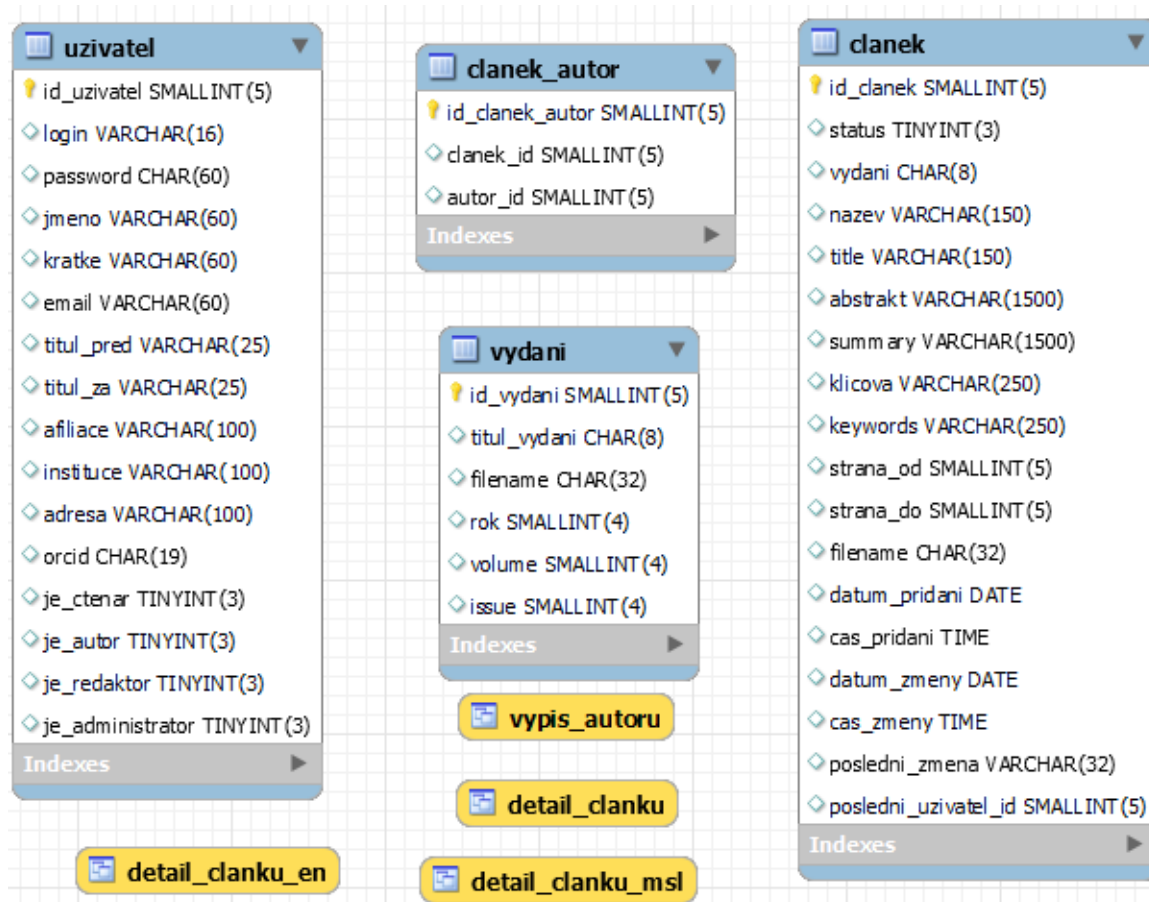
uzivatel
id_uzivatel SMALLINT(5)
login VARCHAR(16)
password CHAR(60)
jmeno VARCHAR(60)
kratke VARCHAR(60)
email VARCHAR(60)
titul_pred VARCHAR(25)
titul_za VARCHAR(25)
afiliace VARCHAR(100)
instituce VARCHAR(100)
adresa VARCHAR(100)
orcid CHAR(19)
je_ctenar TINYINT(3)
je_autor TINYINT(3)
je_redaktor TINYINT(3)
je_administrator TINYINT(3)
Indexes

clanek_autor
id_clanek_autor SMALLINT(5)
clanek_id SMALLINT(5)
autor_id SMALLINT(5)
Indexes

vydani
id_vydani SMALLINT(5)
titul_vydani CHAR(8)
filename CHAR(32)
rok SMALLINT(4)
volume SMALLINT(4)
issue SMALLINT(4)
Indexes

vypis_autoru

detail_clanku

detail_clanku_msl

detail_clanku_en

clanek
id_clanek SMALLINT(5)
status TINYINT(3)
vydani CHAR(8)
nazev VARCHAR(150)
title VARCHAR(150)
abstrakt VARCHAR(1500)
summary VARCHAR(1500)
klicova VARCHAR(250)
keywords VARCHAR(250)
strana_od SMALLINT(5)
strana_do SMALLINT(5)
filename CHAR(32)
datum_pridani DATE
cas_pridani TIME
datum_zmeny DATE
cas_zmeny TIME
posledni_zmena VARCHAR(32)
posledni_uzivatel_id SMALLINT(5)
Indexes